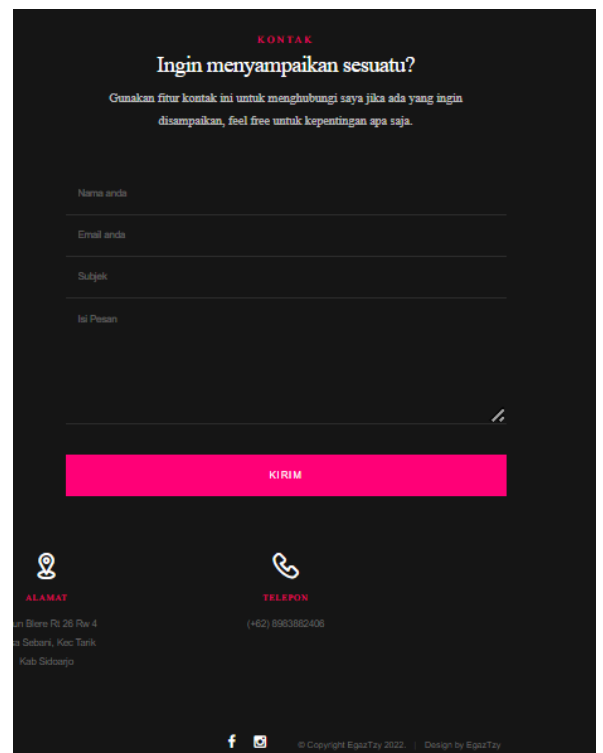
KONTAK

Ingin menyampaikan sesuatu?

Gunakan fitur kontak ini untuk menghubungi saya jika ada yang ingin disampaikan, feel free untuk kepentingan apa saja.

Nama anda

Email anda

Subjek

Isi Pesan

KIRIM

ALAMAT

un Blere Rt 26 Rw 4
a Sebani, Kec Tarik
Kab Sidoarjo

TELEPON

(+62) 8983882406

© Copyright EgazTzy 2022. | Design by EgazTzy